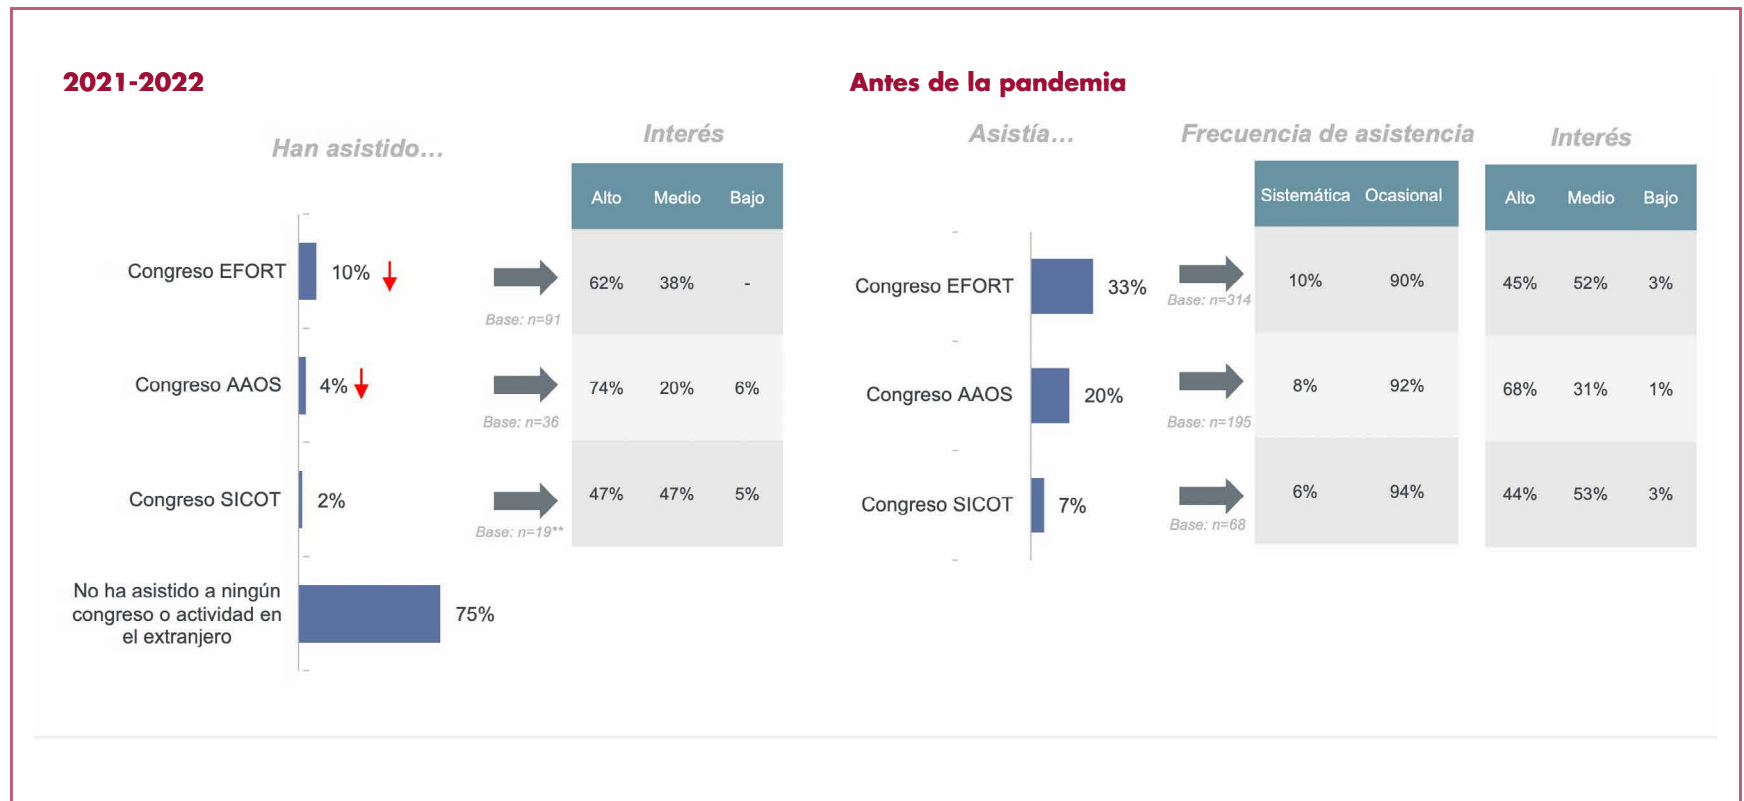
2021-2022

Han asistido…

Congreso EFORT 10%

Congreso AAOS 4%

Congreso SICOT 2%

No ha asistido a ningún congreso o actividad en el extranjero 75%

Interés

| | Alto | Medio | Bajo |
|---|---|---|---|
| Base: n=91 | 62% | 38% | - |
| Base: n=36 | 74% | 20% | 6% |
| Base: n=19** | 47% | 47% | 5% |

Antes de la pandemia

Asistía…

Congreso EFORT 33%

Congreso AAOS 20%

Congreso SICOT 7%

Frecuencia de asistencia

| | Sistemática | Ocasional |
|---|---|---|
| Base: n=314 | 10% | 90% |
| Base: n=195 | 8% | 92% |
| Base: n=68 | 6% | 94% |

Interés

| Alto | Medio | Bajo |
|---|---|---|
| 45% | 52% | 3% |
| 68% | 31% | 1% |
| 44% | 53% | 3% |